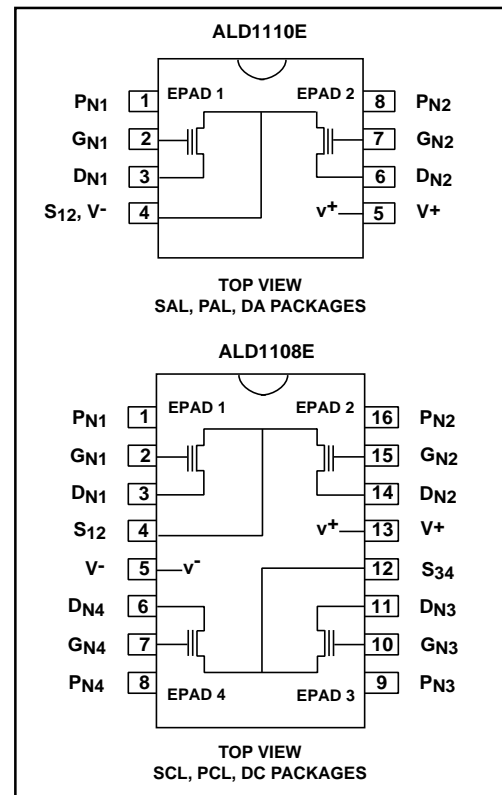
ALD1110E

$P_{N1}$ 1 EPAD 1 EPAD 2 8 $P_{N2}$

$G_{N1}$ 2 7 $G_{N2}$

$D_{N1}$ 3 6 $D_{N2}$

$S_{12}$, V- 4 $V^{+}$ 5 V+

TOP VIEW
SAL, PAL, DA PACKAGES

ALD1108E

$P_{N1}$ 1 EPAD 1 EPAD 2 16 $P_{N2}$

$G_{N1}$ 2 15 $G_{N2}$

$D_{N1}$ 3 14 $D_{N2}$

$S_{12}$ 4 $V^{+}$ 13 V+

V- 5 $V^{-}$ 12 $S_{34}$

$D_{N4}$ 6 11 $D_{N3}$

$G_{N4}$ 7 10 $G_{N3}$

$P_{N4}$ 8 EPAD 4 EPAD 3 9 $P_{N3}$

TOP VIEW
SCL, PCL, DC PACKAGES